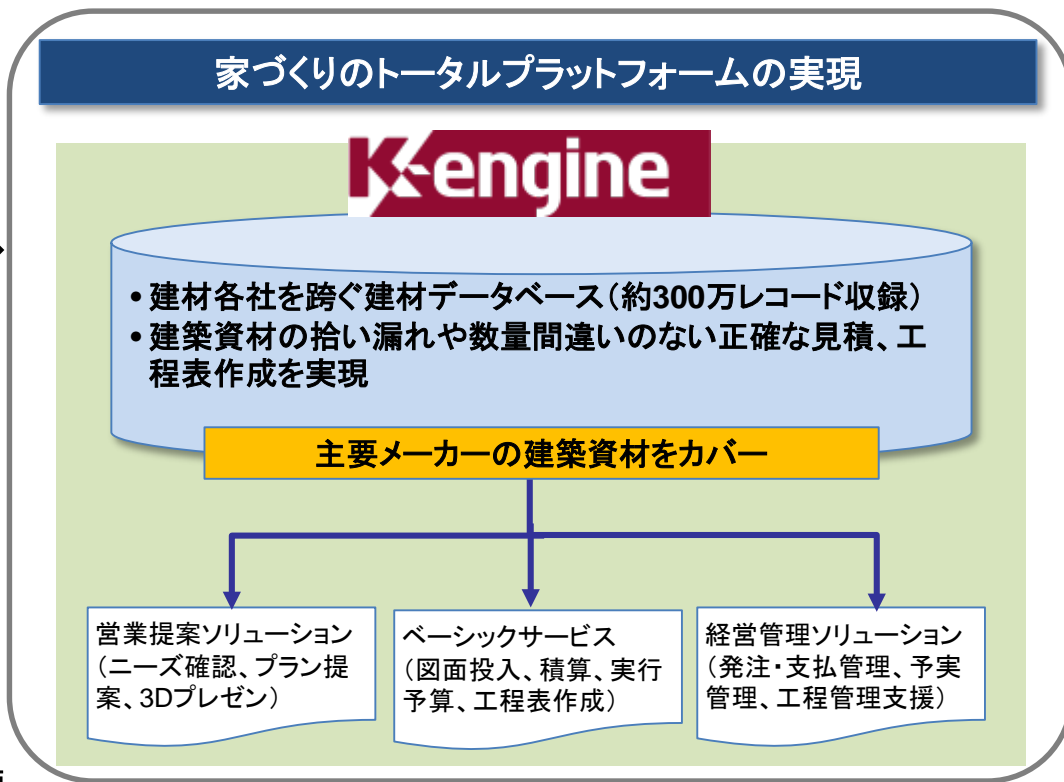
家づくりのトータルプラットフォームの実現

K-engine

• 建材各社を跨ぐ建材データベース（約300万レコード収録）
• 建築資材の拾い漏れや数量間違いのない正確な見積、工程表作成を実現

主要メーカーの建築資材をカバー

営業提案ソリューション（ニーズ確認、プラン提案、3Dプレゼン）

ベーシックサービス（図面投入、積算、実行予算、工程表作成）

経営管理ソリューション（発注・支払管理、予実管理、工程管理支援）